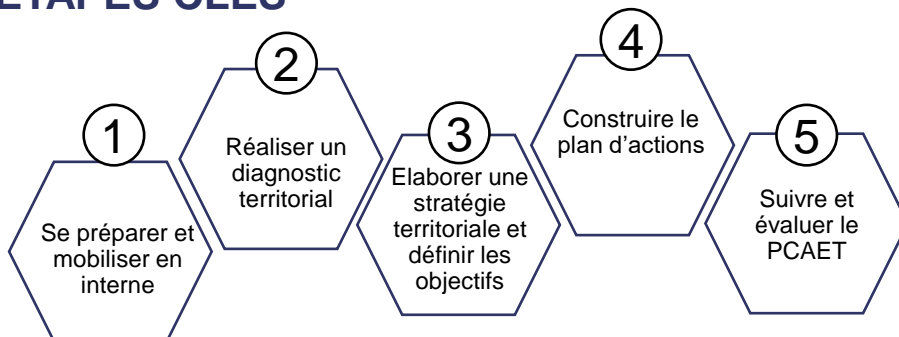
ETAPES CLÉS

1
Se préparer et mobiliser en interne

2
Réaliser un diagnostic territorial

3
Elaborer une stratégie territoriale et définir les objectifs

4
Construire le plan d'actions

5
Suivre et évaluer le PCAET